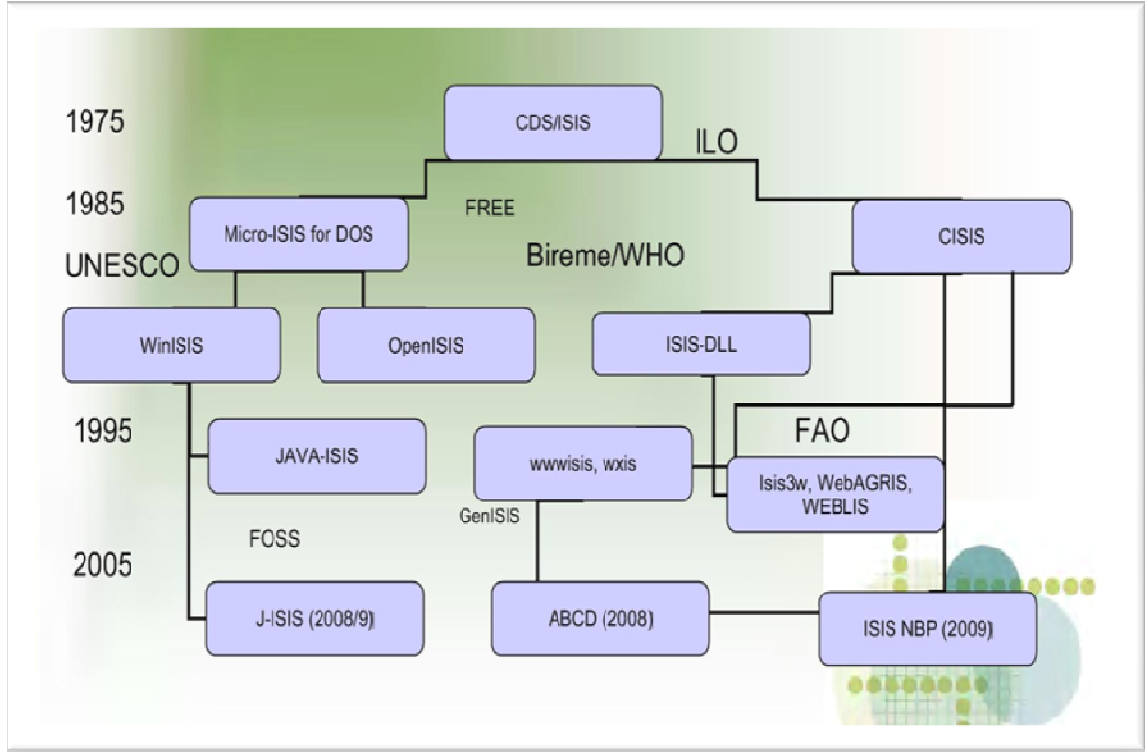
1975

CDS/ISIS

ILO

1985

Micro-ISIS for DOS

FREE

CISIS

UNESCO

Bireme/WHO

WinISIS

OpenISIS

ISIS-DLL

1995

JAVA-ISIS

FAO

wwwisis, wxis

Isis3w, WebAGRIS, WEBLIS

GenISIS

FOSS

2005

J-ISIS (2008/9)

ABCD (2008)

ISIS NBP (2009)